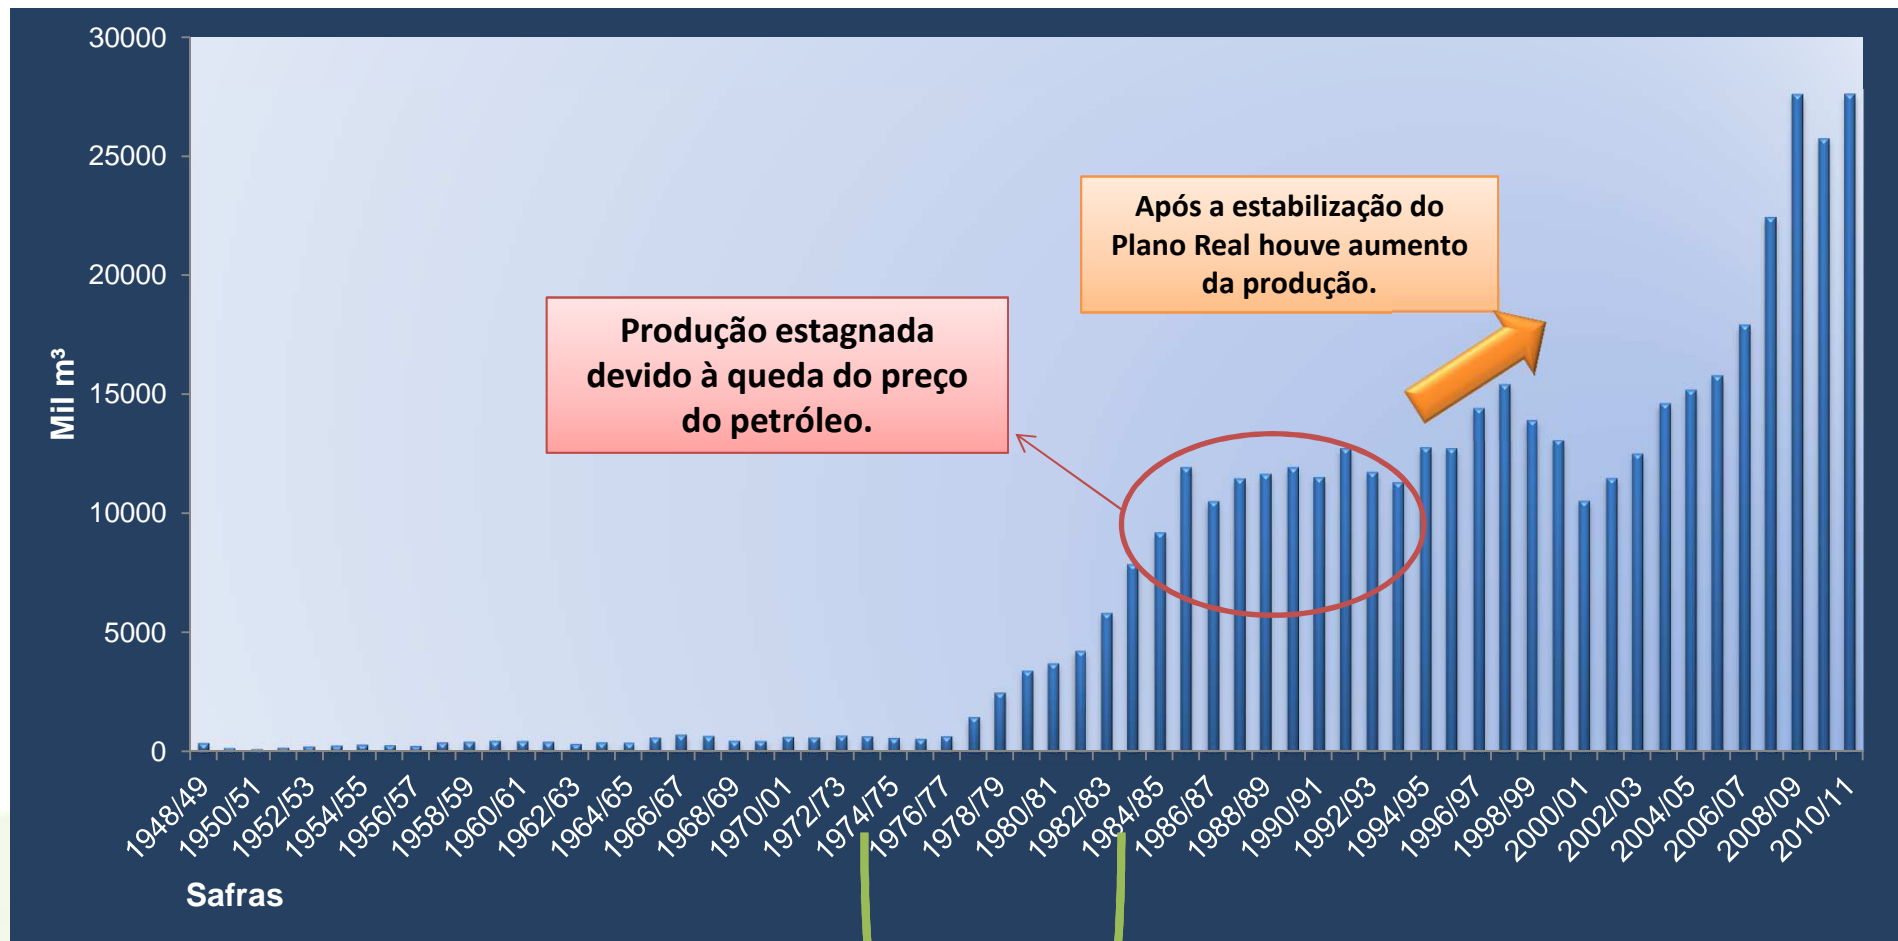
30000
25000
20000
15000
10000
5000
0

Mil m³

Após a estabilização do Plano Real houve aumento da produção.

Produção estagnada devido à queda do preço do petróleo.

1948/49 1950/51 1952/53 1954/55 1956/57 1958/59 1960/61 1962/63 1964/65 1966/67 1968/69 1970/01 1972/73 1974/75 1976/77 1978/79 1980/81 1982/83 1984/85 1986/87 1988/89 1990/91 1992/93 1994/95 1996/97 1998/99 2000/01 2002/03 2004/05 2006/07 2008/09 2010/11

Safras